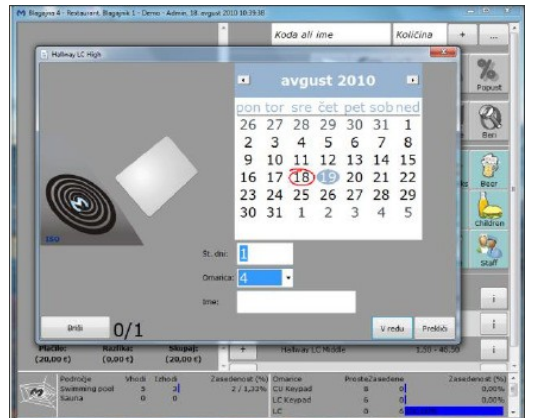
Blagajna 4 - Restavracija, Blagajna 1 - Demo - Admin, 18. avgust 2010 10:39:38

Koda ali ime
Količina
+
...

Hallway LC High

avgust 2010

| pon | tor | sre | čet | pet | sob | ned |
|---|---|---|---|---|---|---|
| 26 | 27 | 28 | 29 | 30 | 31 | 1 |
| 2 | 3 | 4 | 5 | 6 | 7 | 8 |
| 9 | 10 | 11 | 12 | 13 | 14 | 15 |
| 16 | 17 | 18 | 19 | 20 | 21 | 22 |
| 23 | 24 | 25 | 26 | 27 | 28 | 29 |
| 30 | 31 | 1 | 2 | 3 | 4 | 5 |

Popust
Beri
Boar
Children
Staff

Št. dni: 1
Omarica: 4
Ime:

Briši
0/1
V redu
Prekliči

Plačilo: (20,00 €)
Razlika: (0,00 €)
Skupaj: (20,00 €)

Hallway LC Middle
1,50 - 40,50

| Področje | Vhodi | Izhodi | Zasedenost (%) |
|---|---|---|---|
| Swimming pool | 3 | 3 | 2 / 1,32% |
| Sauna | 0 | 0 | |

| Omarice | Proste | Zasedene | Zasedenost (%) |
|---|---|---|---|
| CU Keypad | 8 | 0 | 0,00% |
| LC Keypad | 6 | 0 | 0,00% |
| LC | 0 | 6 | |